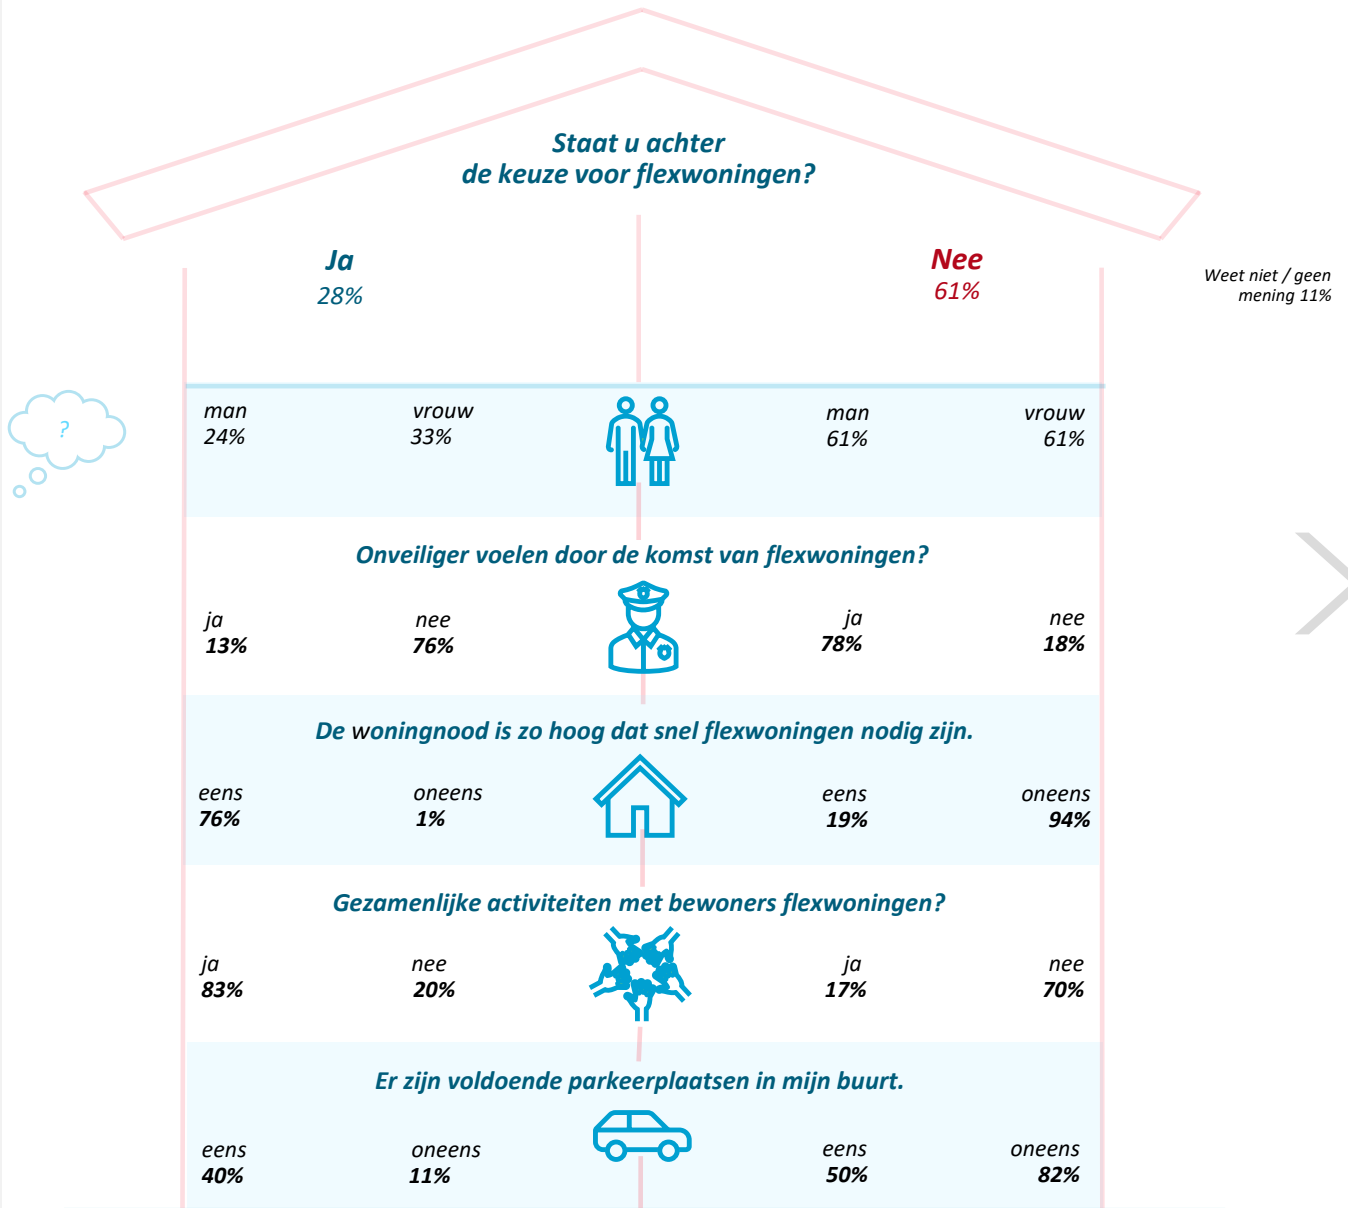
Staat u achter
de keuze voor flexwoningen?

Ja
28%

Nee
61%

Weet niet / geen mening 11%

?

man
24%

vrouw
33%

man
61%

vrouw
61%

Onveiliger voelen door de komst van flexwoningen?

ja
13%

nee
76%

ja
78%

nee
18%

De woningnood is zo hoog dat snel flexwoningen nodig zijn.

eens
76%

oneens
1%

eens
19%

oneens
94%

Gezamenlijke activiteiten met bewoners flexwoningen?

ja
83%

nee
20%

ja
17%

nee
70%

Er zijn voldoende parkeerplaatsen in mijn buurt.

eens
40%

oneens
11%

eens
50%

oneens
82%